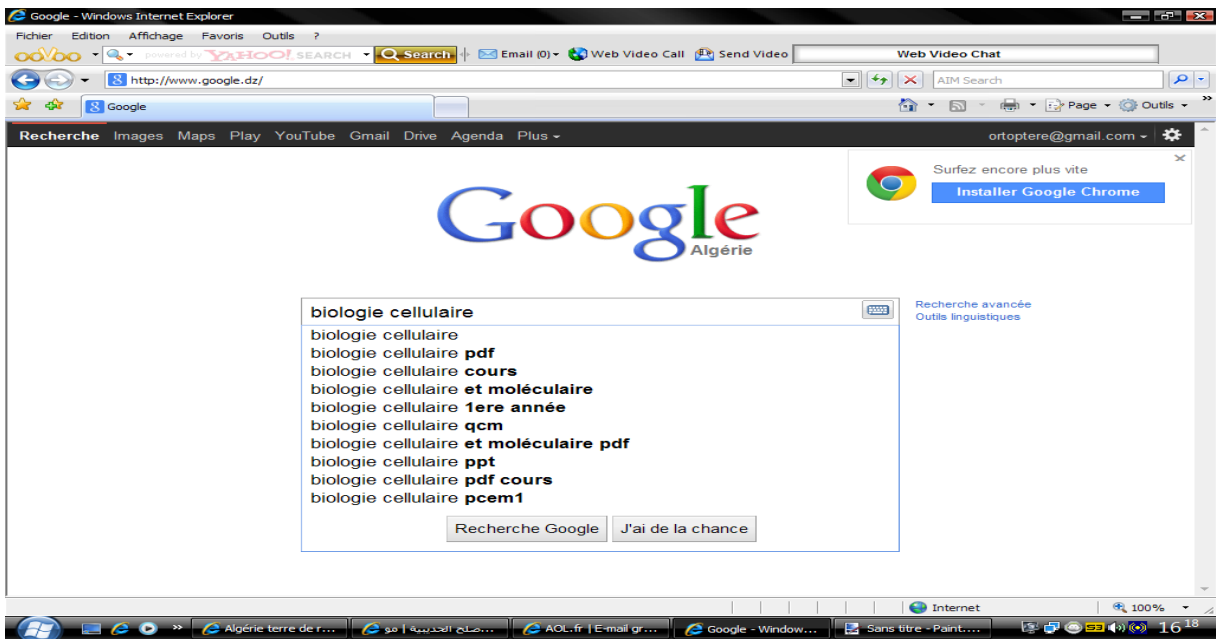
Google - Windows Internet Explorer

Fichier Edition Affichage Favoris Outils ?

ooVoo powered by YAHOO! SEARCH Search Email (0) Web Video Call Send Video Web Video Chat

http://www.google.dz/

AIM Search

Google

Page Outils

Recherche Images Maps Play YouTube Gmail Drive Agenda Plus

ortoptere@gmail.com

Surfez encore plus vite
Installer Google Chrome

Google Algérie

biologie cellulaire

Recherche avancée
Outils linguistiques

biologie cellulaire
biologie cellulaire **pdf**
biologie cellulaire **cours**
biologie cellulaire **et moléculaire**
biologie cellulaire **1ere année**
biologie cellulaire **qcm**
biologie cellulaire **et moléculaire pdf**
biologie cellulaire **ppt**
biologie cellulaire **pdf cours**
biologie cellulaire **pcem1**

Recherche Google J'ai de la chance

Internet 100%

Algérie terre de r... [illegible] AOL.fr | E-mail gr... Google - Window... Sans titre - Paint.... 16 18